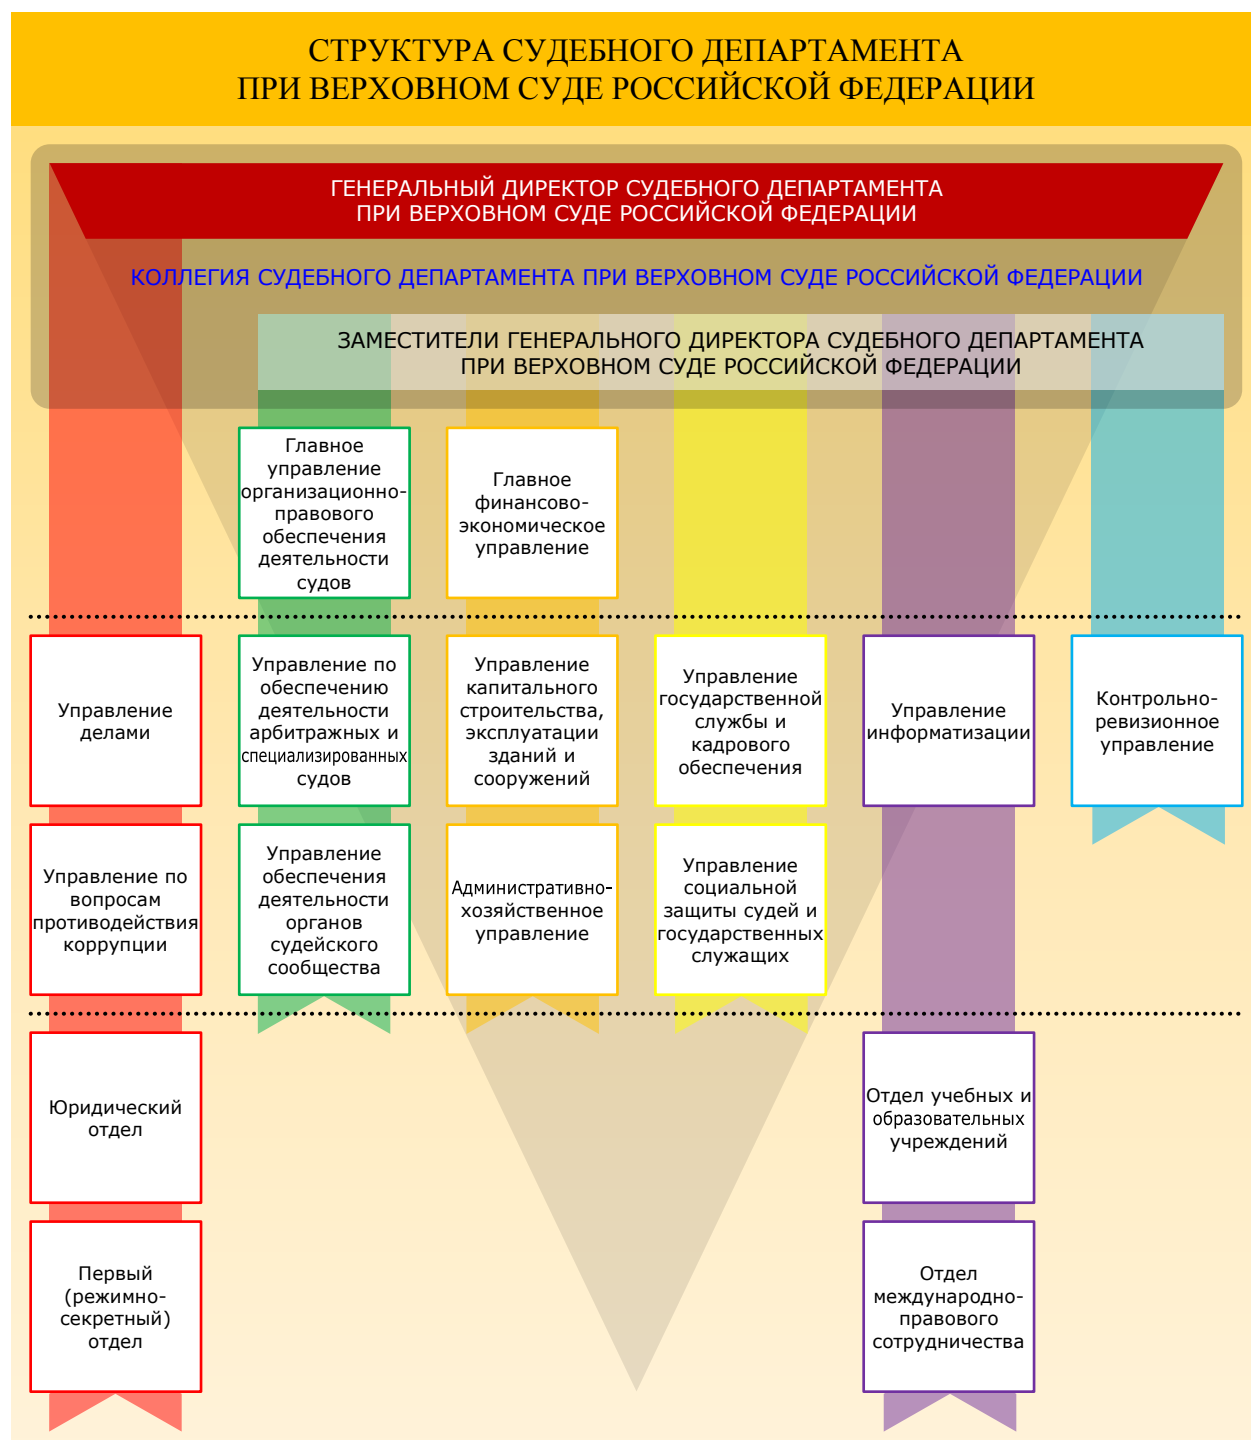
СТРУКТУРА СУДЕБНОГО ДЕПАРТАМЕНТА
ПРИ ВЕРХОВНОМ СУДЕ РОССИЙСКОЙ ФЕДЕРАЦИИ

ГЕНЕРАЛЬНЫЙ ДИРЕКТОР СУДЕБНОГО ДЕПАРТАМЕНТА
ПРИ ВЕРХОВНОМ СУДЕ РОССИЙСКОЙ ФЕДЕРАЦИИ

КОЛЛЕГИЯ СУДЕБНОГО ДЕПАРТАМЕНТА ПРИ ВЕРХОВНОМ СУДЕ РОССИЙСКОЙ ФЕДЕРАЦИИ

ЗАМЕСТИТЕЛИ ГЕНЕРАЛЬНОГО ДИРЕКТОРА СУДЕБНОГО ДЕПАРТАМЕНТА
ПРИ ВЕРХОВНОМ СУДЕ РОССИЙСКОЙ ФЕДЕРАЦИИ

Главное управление организационно-правового обеспечения деятельности судов

Главное финансово-экономическое управление

Управление делами

Управление по обеспечению деятельности арбитражных и специализированных судов

Управление капитального строительства, эксплуатации зданий и сооружений

Управление государственной службы и кадрового обеспечения

Управление информатизации

Контрольно-ревизионное управление

Управление по вопросам противодействия коррупции

Управление обеспечения деятельности органов судейского сообщества

Административно-хозяйственное управление

Управление социальной защиты судей и государственных служащих

Юридический отдел

Отдел учебных и образовательных учреждений

Первый (режимно-секретный) отдел

Отдел международно-правового сотрудничества